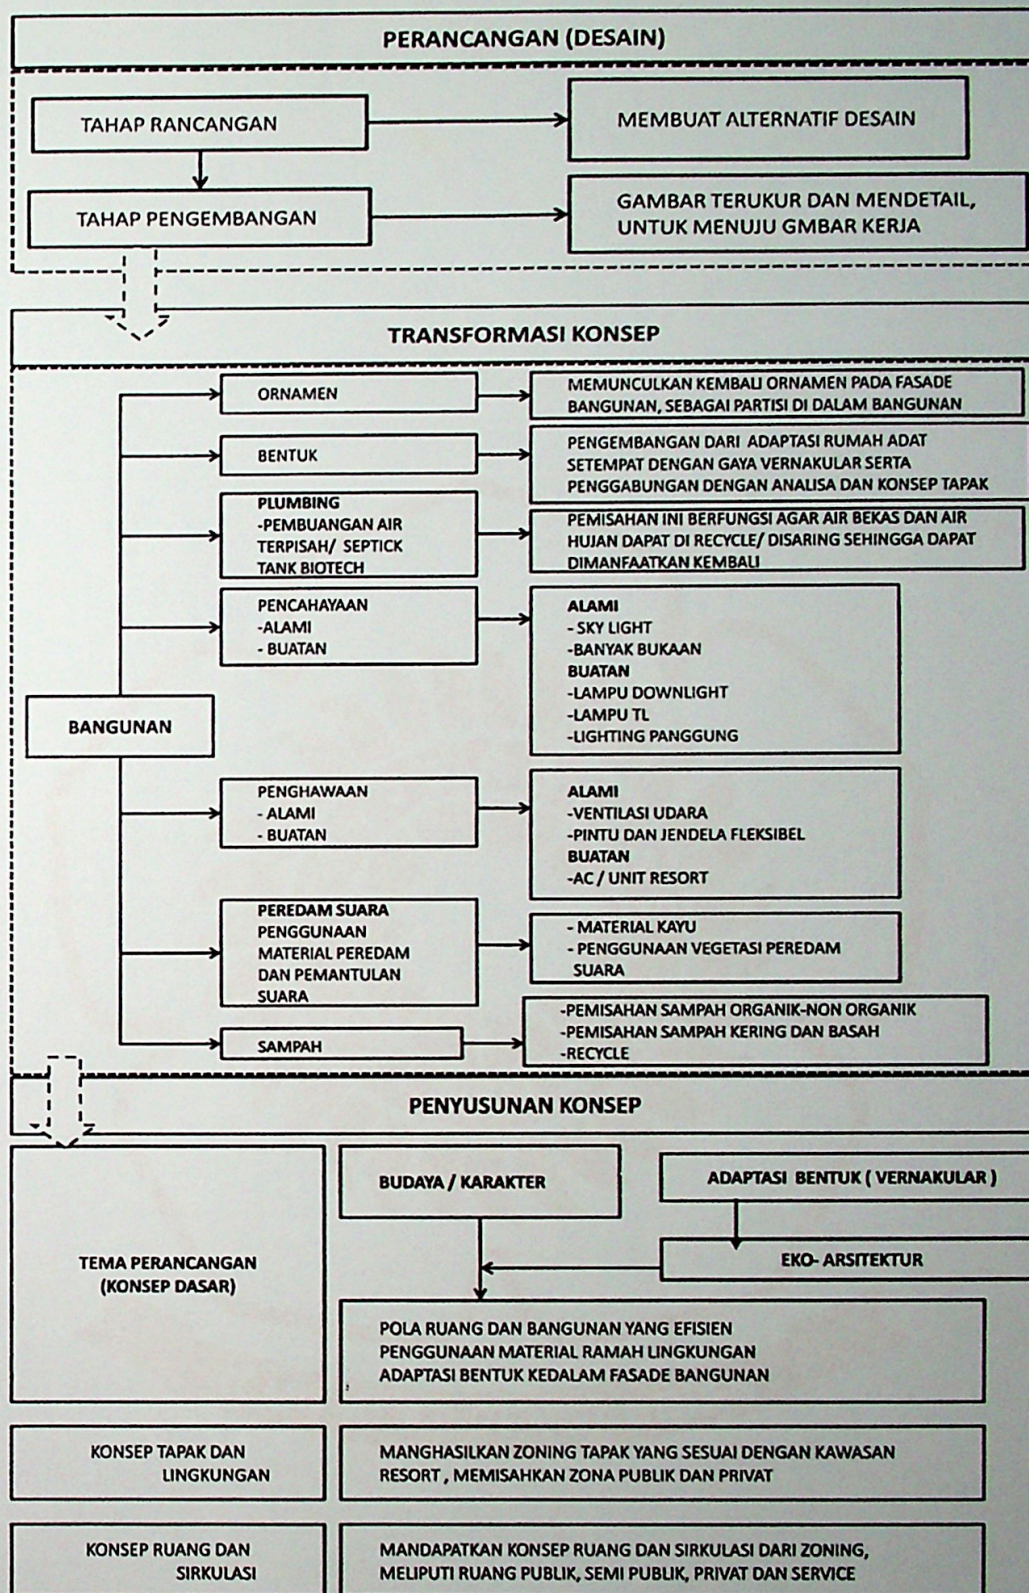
PERANCANGAN (DESAIN)

TAHAP RANCANGAN

MEMBUAT ALTERNATIF DESAIN

TAHAP PENGEMBANGAN

GAMBAR TERUKUR DAN MENDETAIL, UNTUK MENUJU GMBAR KERJA

TRANSFORMASI KONSEP

BANGUNAN

ORNAMEN

MEMUNCULKAN KEMBALI ORNAMEN PADA FASADE BANGUNAN, SEBAGAI PARTISI DI DALAM BANGUNAN

BENTUK

PENGEMBANGAN DARI ADAPTASI RUMAH ADAT SETEMPAT DENGAN GAYA VERNAKULAR SERTA PENGGABUNGAN DENGAN ANALISA DAN KONSEP TAPAK

PLUMBING
-PEMBUANGAN AIR TERPISAH/ SEPTICK TANK BIOTECH

PEMISAHAN INI BERFUNGSI AGAR AIR BEKAS DAN AIR HUJAN DAPAT DI RECYCLE/ DISARING SEHINGGA DAPAT DIMANFAATKAN KEMBALI

PENCAHAYAAN
-ALAMI
- BUATAN

ALAMI
- SKY LIGHT
-BANYAK BUKAAN
BUATAN
-LAMPU DOWNLIGHT
-LAMPU TL
-LIGHTING PANGGUNG

PENGHAWAAN
- ALAMI
- BUATAN

ALAMI
-VENTILASI UDARA
-PINTU DAN JENDELA FLEKSIBEL
BUATAN
-AC / UNIT RESORT

PEREDAM SUARA
PENGGUNAAN MATERIAL PEREDAM DAN PEMANTULAN SUARA

- MATERIAL KAYU
- PENGGUNAAN VEGETASI PEREDAM SUARA

SAMPAH

-PEMISAHAN SAMPAH ORGANIK-NON ORGANIK
-PEMISAHAN SAMPAH KERING DAN BASAH
-RECYCLE

PENYUSUNAN KONSEP

TEMA PERANCANGAN (KONSEP DASAR)

BUDAYA / KARAKTER

ADAPTASI BENTUK ( VERNAKULAR )

EKO- ARSITEKTUR

POLA RUANG DAN BANGUNAN YANG EFISIEN
PENGGUNAAN MATERIAL RAMAH LINGKUNGAN
ADAPTASI BENTUK KEDALAM FASADE BANGUNAN

KONSEP TAPAK DAN LINGKUNGAN

MANGHASILKAN ZONING TAPAK YANG SESUAI DENGAN KAWASAN RESORT , MEMISAHKAN ZONA PUBLIK DAN PRIVAT

KONSEP RUANG DAN SIRKULASI

MANDAPATKAN KONSEP RUANG DAN SIRKULASI DARI ZONING, MELIPUTI RUANG PUBLIK, SEMI PUBLIK, PRIVAT DAN SERVICE